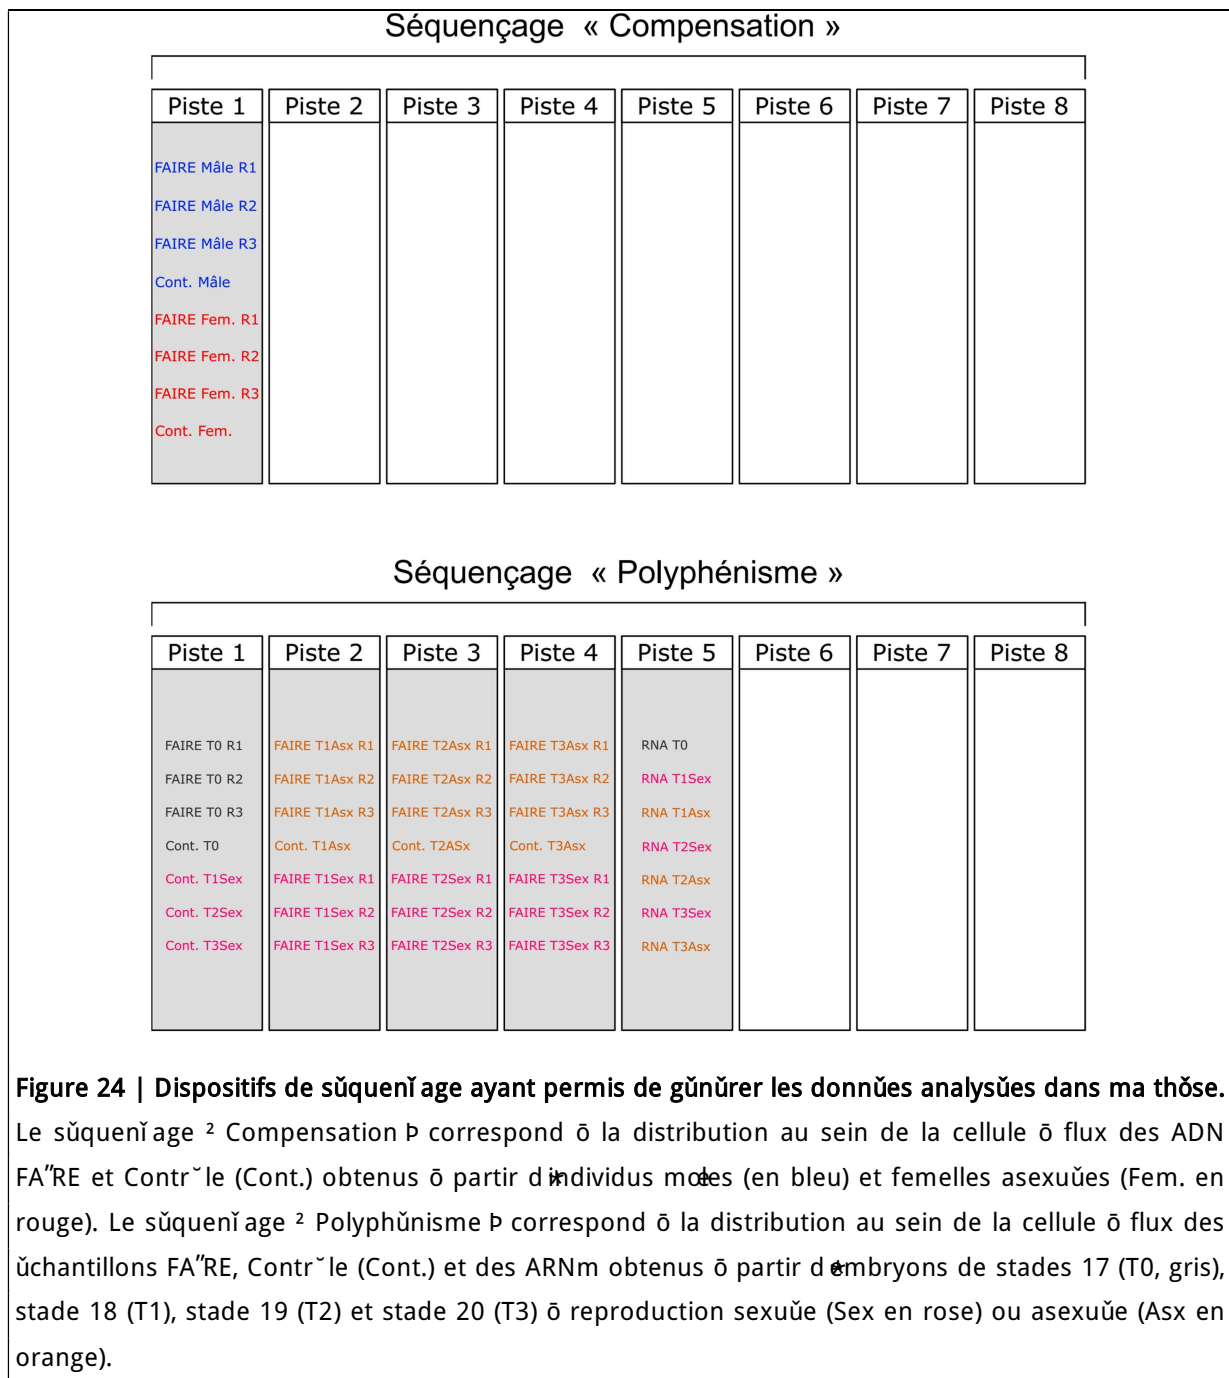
Séquençage « Compensation »

| Piste 1 | Piste 2 | Piste 3 | Piste 4 | Piste 5 | Piste 6 | Piste 7 | Piste 8 |
|---|---|---|---|---|---|---|---|
| FAIRE Mâle R1 | | | | | | | |
| FAIRE Mâle R2 | | | | | | | |
| FAIRE Mâle R3 | | | | | | | |
| Cont. Mâle | | | | | | | |
| FAIRE Fem. R1 | | | | | | | |
| FAIRE Fem. R2 | | | | | | | |
| FAIRE Fem. R3 | | | | | | | |
| Cont. Fem. | | | | | | | |

Séquençage « Polyphénisme »

| Piste 1 | Piste 2 | Piste 3 | Piste 4 | Piste 5 | Piste 6 | Piste 7 | Piste 8 |
|---|---|---|---|---|---|---|---|
| FAIRE T0 R1 | FAIRE T1Asx R1 | FAIRE T2Asx R1 | FAIRE T3Asx R1 | RNA T0 | | | |
| FAIRE T0 R2 | FAIRE T1Asx R2 | FAIRE T2Asx R2 | FAIRE T3Asx R2 | RNA T1Sex | | | |
| FAIRE T0 R3 | FAIRE T1Asx R3 | FAIRE T2Asx R3 | FAIRE T3Asx R3 | RNA T1Asx | | | |
| Cont. T0 | Cont. T1Asx | Cont. T2ASx | Cont. T3Asx | RNA T2Sex | | | |
| Cont. T1Sex | FAIRE T1Sex R1 | FAIRE T2Sex R1 | FAIRE T3Sex R1 | RNA T2Asx | | | |
| Cont. T2Sex | FAIRE T1Sex R2 | FAIRE T2Sex R2 | FAIRE T3Sex R2 | RNA T3Sex | | | |
| Cont. T3Sex | FAIRE T1Sex R3 | FAIRE T2Sex R3 | FAIRE T3Sex R3 | RNA T3Asx | | | |

Figure 24 | Dispositifs de sŭqueni age ayant permis de gŭnŭrer les donnŭes analysŭes dans ma thŏse. Le sŭqueni age ² Compensation Þ correspond ō la distribution au sein de la cellule ō flux des ADN FA″RE et Contr˘le (Cont.) obtenus ō partir d individus moles (en bleu) et femelles asexuŭes (Fem. en rouge). Le sŭqueni age ² Polyphŭnisme Þ correspond ō la distribution au sein de la cellule ō flux des ŭchantillons FA″RE, Contr˘le (Cont.) et des ARNm obtenus ō partir d embryons de stades 17 (T0, gris), stade 18 (T1), stade 19 (T2) et stade 20 (T3) ō reproduction sexuŭe (Sex en rose) ou asexuŭe (Asx en orange).